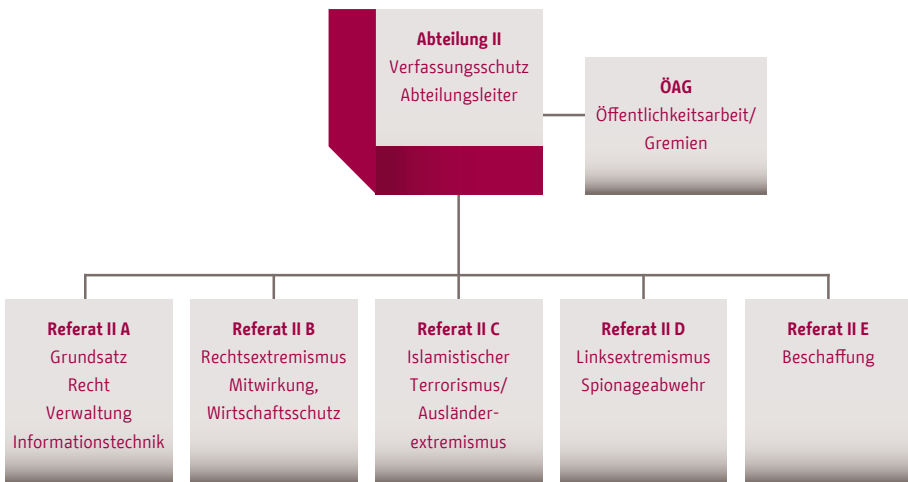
**Abteilung II**
Verfassungsschutz
Abteilungsleiter

**ÖAG**
Öffentlichkeitsarbeit/
Gremien

**Referat II A**
Grundsatz
Recht
Verwaltung
Informationstechnik

**Referat II B**
Rechtsextremismus
Mitwirkung,
Wirtschaftsschutz

**Referat II C**
Islamistischer
Terrorismus/
Ausländerextremismus

**Referat II D**
Linksextremismus
Spionageabwehr

**Referat II E**
Beschaffung